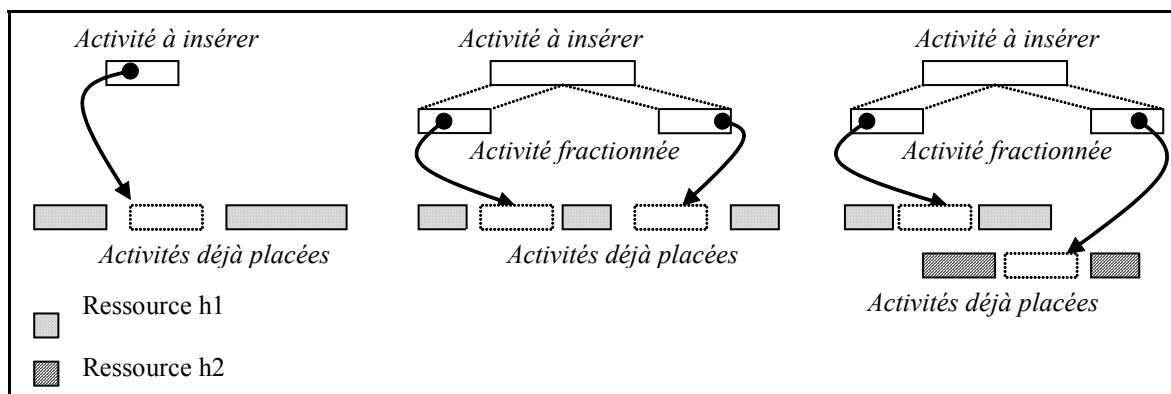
Activité à insérer

Activités déjà placées

Activité à insérer

Activité fractionnée

Activités déjà placées

Activité à insérer

Activité fractionnée

Activités déjà placées

Ressource h1

Ressource h2